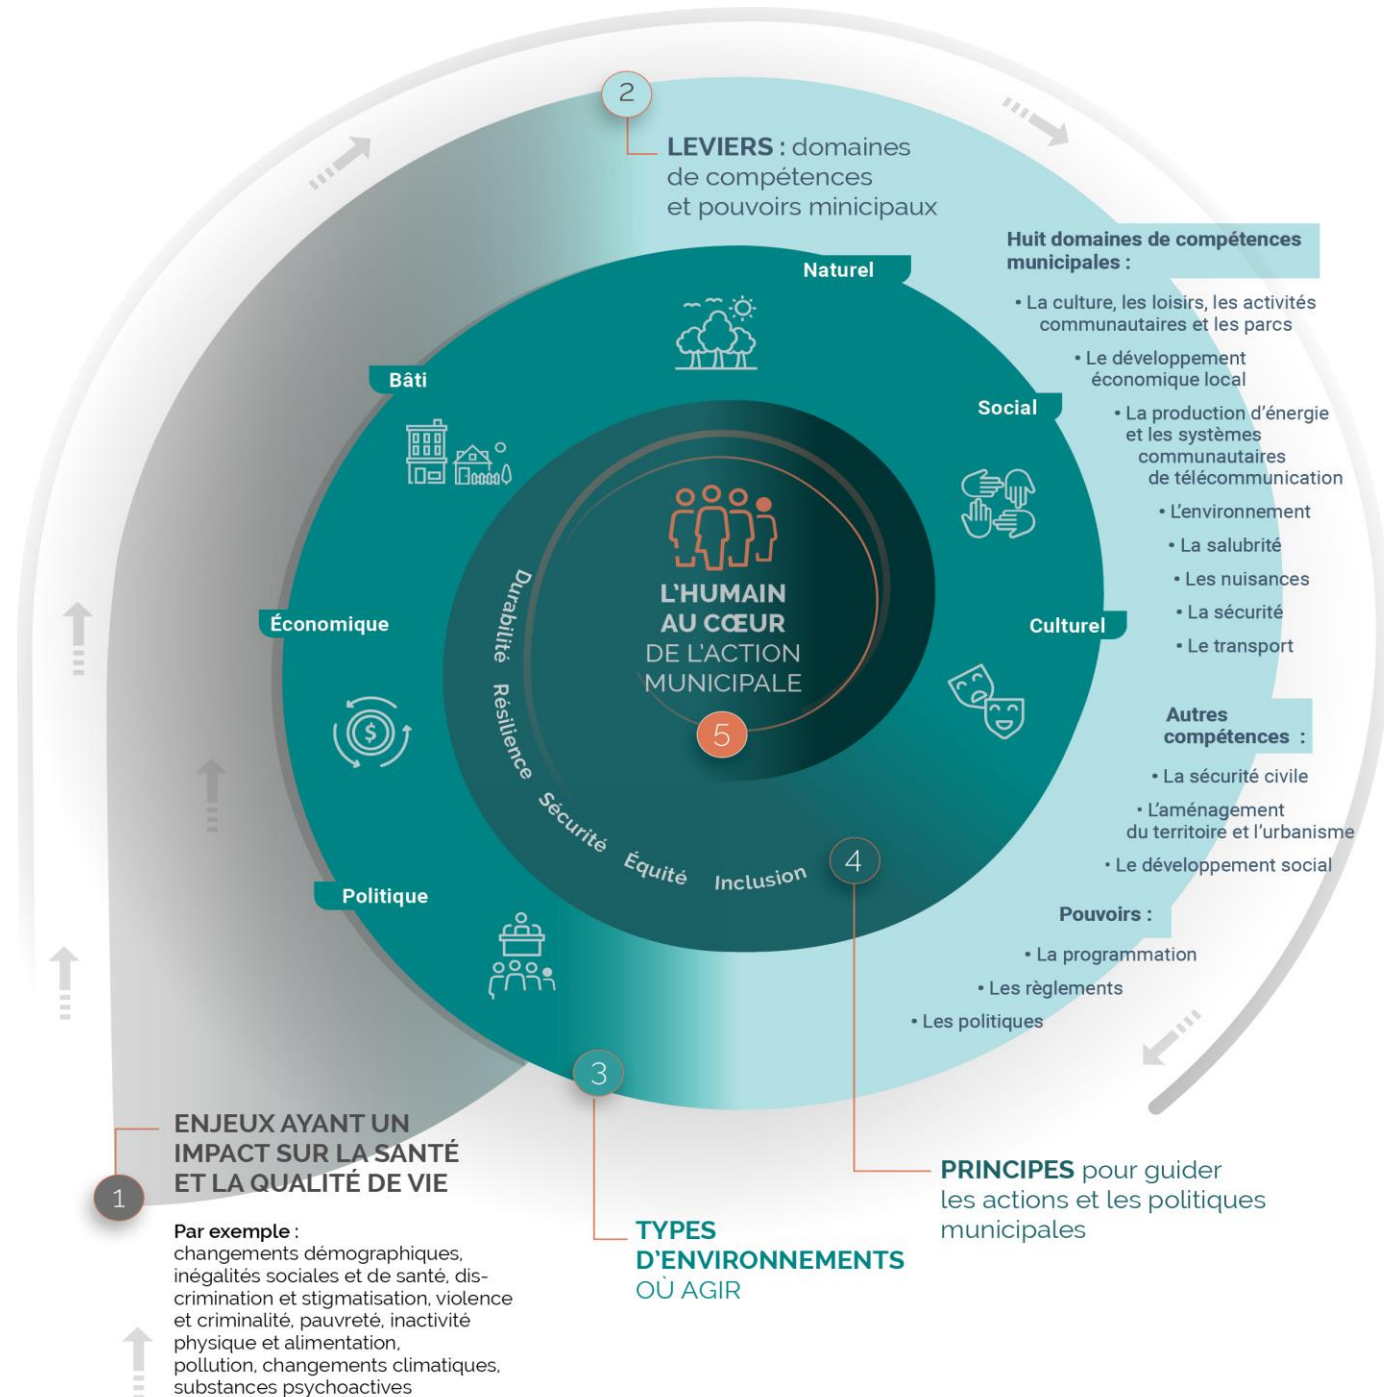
2

LEVIERS : domaines de compétences et pouvoirs minicipaux

Huit domaines de compétences municipales :

• La culture, les loisirs, les activités communautaires et les parcs
• Le développement économique local
• La production d'énergie et les systèmes communautaires de télécommunication
• L'environnement
• La salubrité
• Les nuisances
• La sécurité
• Le transport

Autres compétences :

• La sécurité civile
• L'aménagement du territoire et l'urbanisme
• Le développement social

Pouvoirs :

• La programmation
• Les règlements
• Les politiques

Naturel

Bâti

Social

Économique

Culturel

Politique

L'HUMAIN AU CŒUR DE L'ACTION MUNICIPALE

5

Durabilité Résilience Sécurité Équité Inclusion

4

3

1

ENJEUX AYANT UN IMPACT SUR LA SANTÉ ET LA QUALITÉ DE VIE

Par exemple : changements démographiques, inégalités sociales et de santé, discrimination et stigmatisation, violence et criminalité, pauvreté, inactivité physique et alimentation, pollution, changements climatiques, substances psychoactives

TYPES D'ENVIRONNEMENTS OÙ AGIR

PRINCIPES pour guider les actions et les politiques municipales